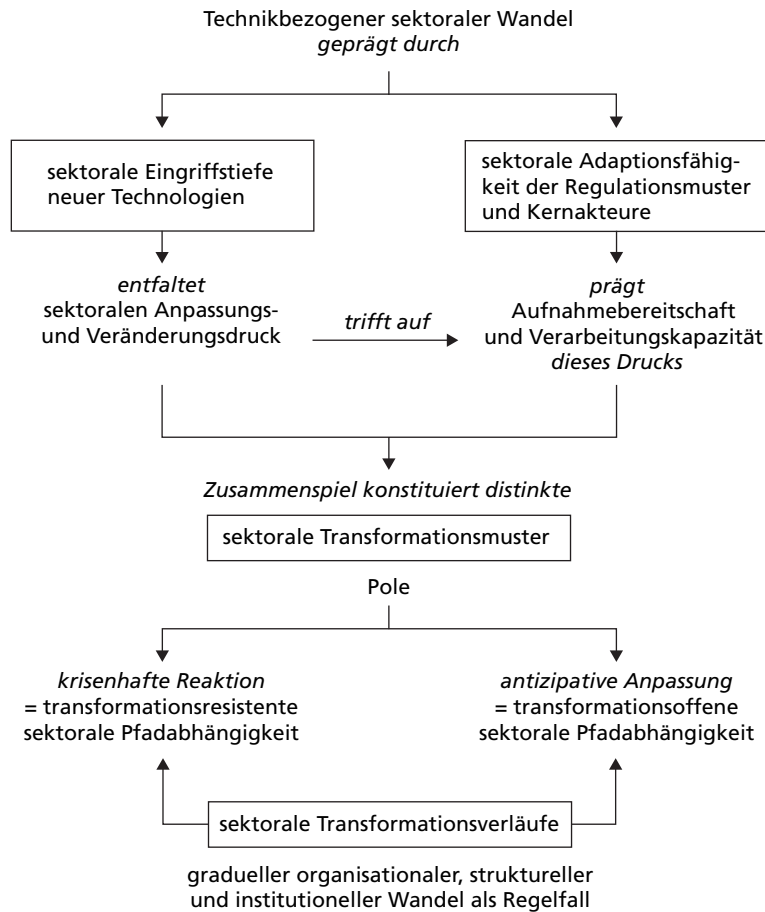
Technikbezogener sektoraler Wandel
*geprägt durch*

sektorale Eingriffstiefe neuer Technologien

sektorale Adaptionsfähigkeit der Regulationsmuster und Kernakteure

*entfaltet*
sektoralen Anpassungs- und Veränderungsdruck

*trifft auf*

*prägt*
Aufnahmebereitschaft und Verarbeitungskapazität
*dieses Drucks*

*Zusammenspiel konstituiert distinkte*

sektorale Transformationsmuster

Pole

*krisenhafte Reaktion*
= transformationsresistente sektorale Pfadabhängigkeit

*antizipative Anpassung*
= transformationsoffene sektorale Pfadabhängigkeit

sektorale Transformationsverläufe

gradueller organisationaler, struktureller und institutioneller Wandel als Regelfall